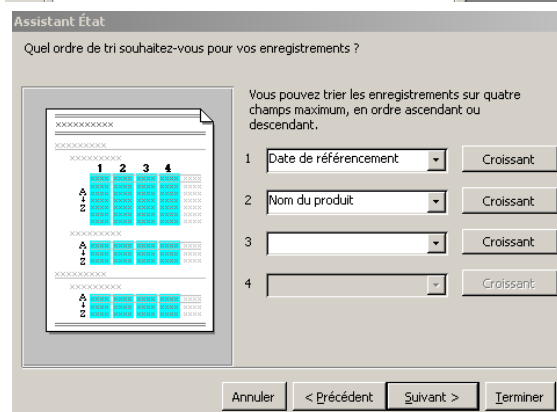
Assistant État

Quel ordre de tri souhaitez-vous pour vos enregistrements ?

XXXXXXXXXX
XXXXXXXXX
XXXXXXXXX
1 2 3 4
A
Z
XXXXXXXXX
A
Z
XXXXXXXXX
XXXXXXXXX
A
Z

Vous pouvez trier les enregistrements sur quatre champs maximum, en ordre ascendant ou descendant.

1 Date de référencement Croissant

2 Nom du produit Croissant

3 Croissant

4 Croissant

Annuler < Précédent Suivant > Terminer